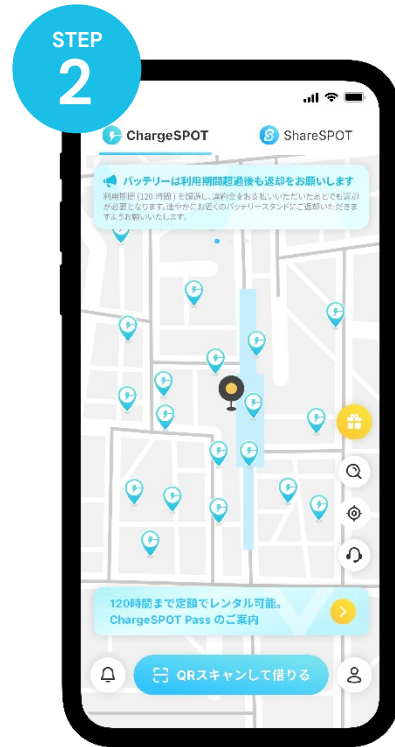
STEP
2

ChargeSPOT
ShareSPOT

バッテリーは利用期間超過後も返却をお願いします
利用期間（120 時間）を超過し、違約金をお支払いいただいたあとでも返却が必要となります。速やかにお近くのバッテリースタンドにご返却いただきますようお願いいたします。

120時間まで定額でレンタル可能。
ChargeSPOT Pass のご案内

QRスキャンして借りる